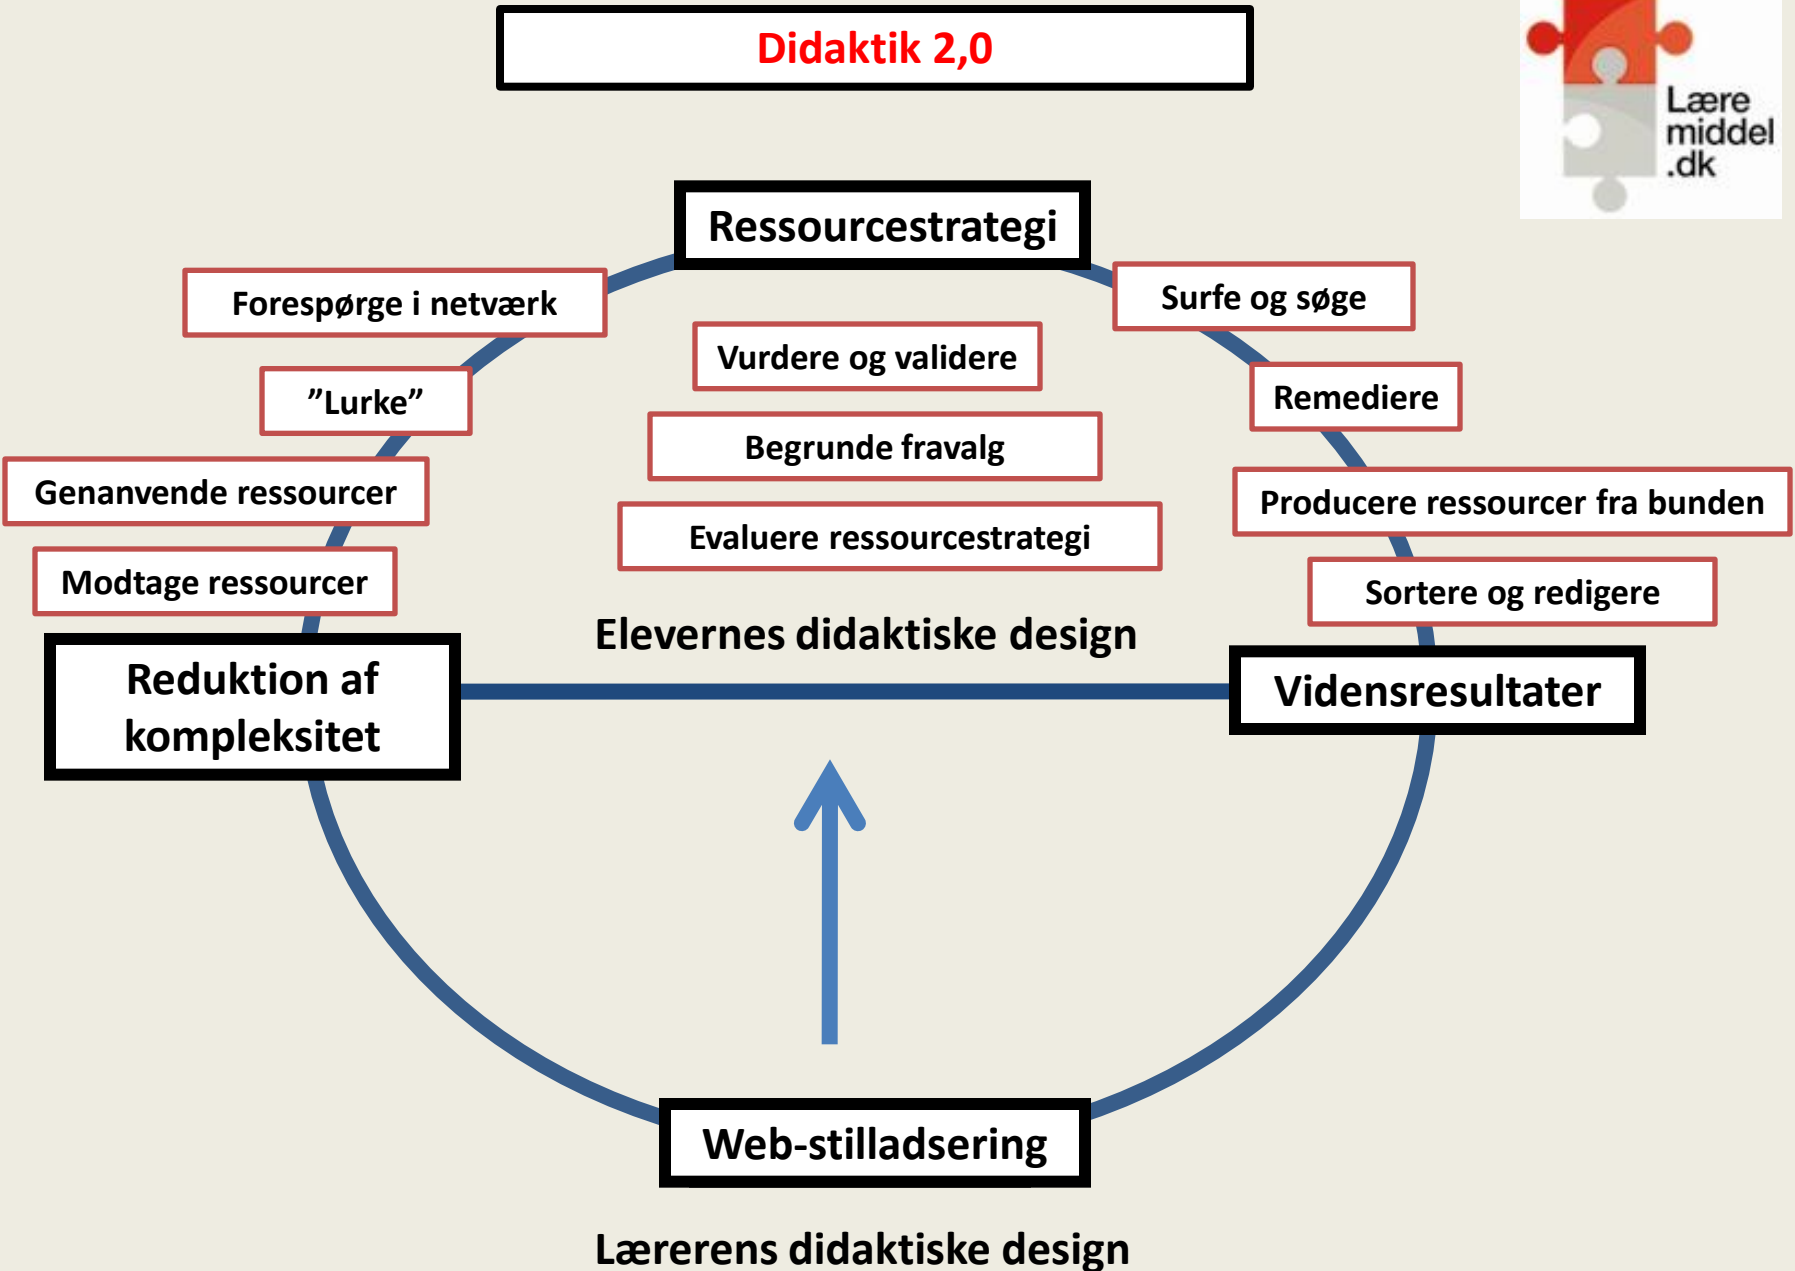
Didaktik 2,0

Læremiddel.dk

Ressourcestrategi

Forespørge i netværk

”Lurke”

Genanvende ressourcer

Modtage ressourcer

Vurdere og validere

Begrunde fravalg

Evaluere ressourcestrategi

Surfe og søge

Remediere

Producere ressourcer fra bunden

Sortere og redigere

Elevernes didaktiske design

Reduktion af kompleksitet

Vidensresultater

Web-stilladsering

Lærerens didaktiske design